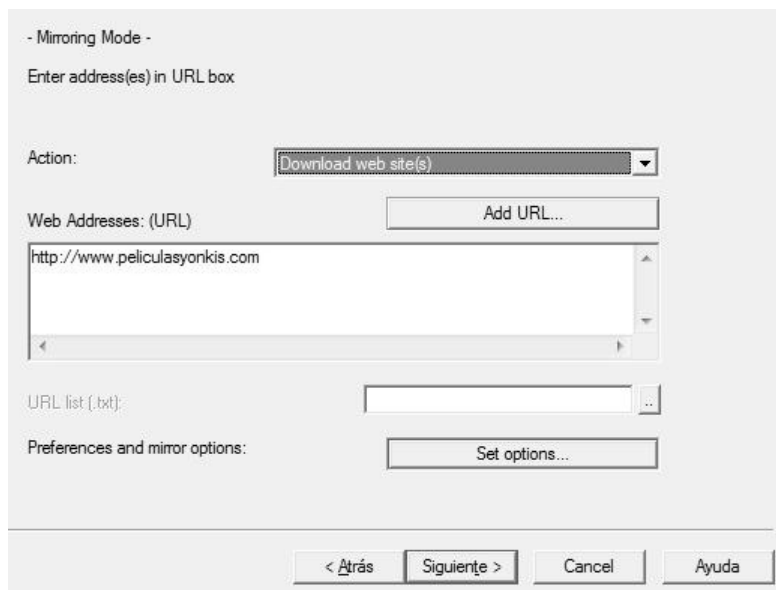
- Mirroring Mode -

Enter address(es) in URL box

Action:

Download web site(s)

Web Addresses: (URL)

Add URL...

http://www.peliculasyonkis.com

URL list (.txt):

..

Preferences and mirror options:

Set options...

< Atrás

Siguiente >

Cancel

Ayuda